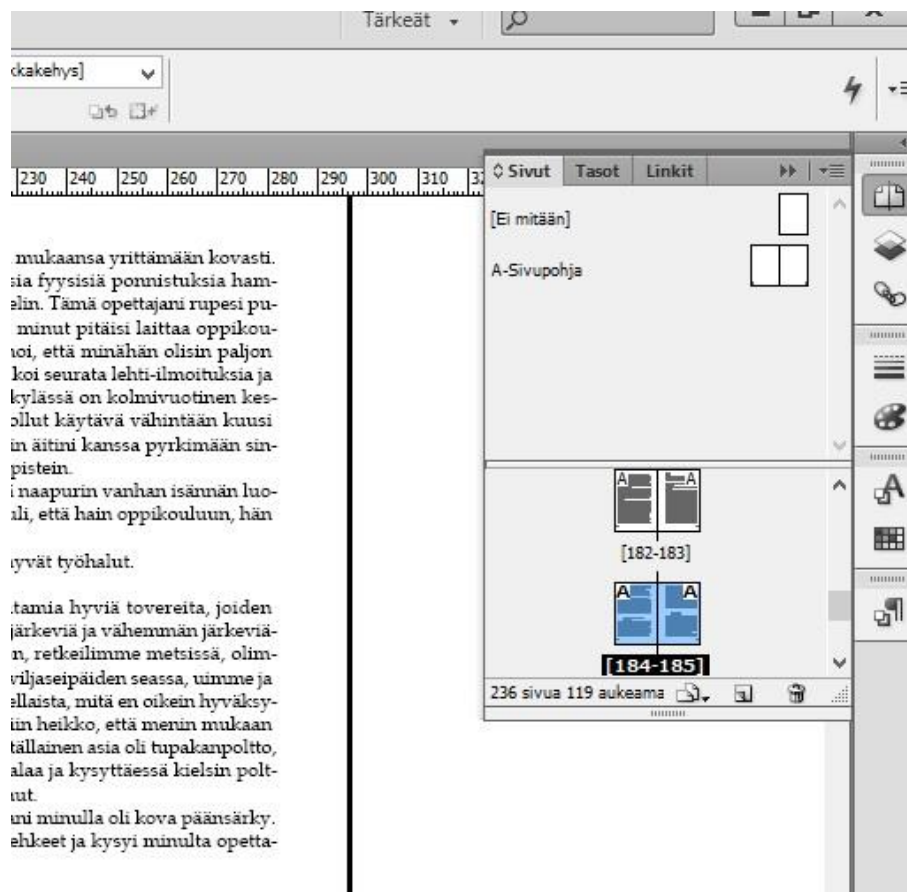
Tärkeät

ckakehys]

230 240 250 260 270 280 290 300 310

mukaansa yrittämään kovasti. sia fyysisiä ponnistuksia hamelin. Tämä opettajani rupesi pu minut pitäisi laittaa oppikounoi, että minähän olisin paljon koi seurata lehti-ilmoituksia ja kylässä on kolmivuotinen kesollut käytävä vähintään kuusi in äitini kanssa pyrkimään sinpistein.
i naapurin vanhan isännän luoili, että hain oppikouluun, hän

ıyvät työhalut.

tamia hyviä tovereita, joiden järkeviä ja vähemmän järkeviän, retkeilimme metsissä, olimviljaseipäiden seassa, uimme ja ellaista, mitä en oikein hyväksyiin heikko, että menin mukaan tällainen asia oli tupakanpoltto, alaa ja kysyttäessä kielsin poltıut.
ıni minulla oli kova päänsärky. ehkeet ja kysyi minulta opetta-

Sivut | Tasot | Linkit

[Ei mitään]

A-Sivupohja

A A
[182-183]

A A
[184-185]

236 sivua 119 aukeamaa